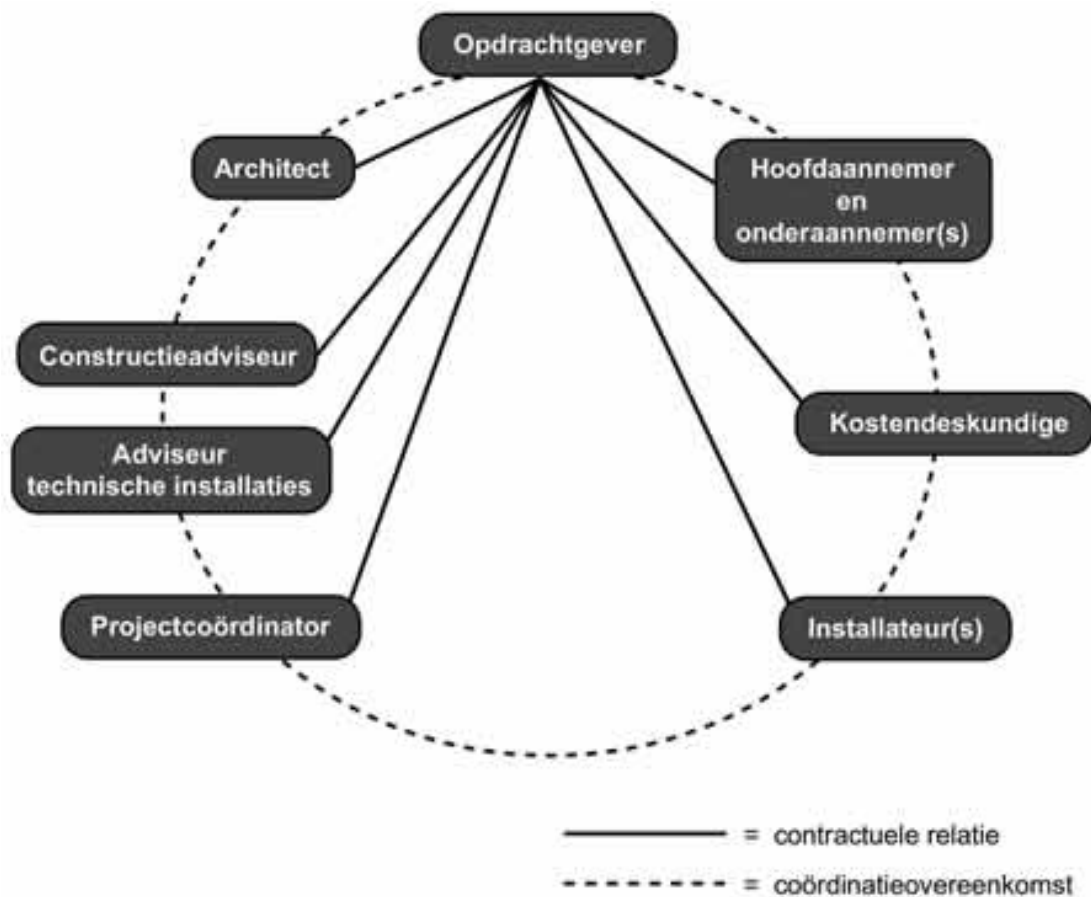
Opdrachtgever

Architect

Hoofdaannemer en onderaannemer(s)

Constructieadviseur

Kostendeskundige

Adviseur technische installaties

Projectcoördinator

Installateur(s)

= contractuele relatie

= coördinatieovereenkomst